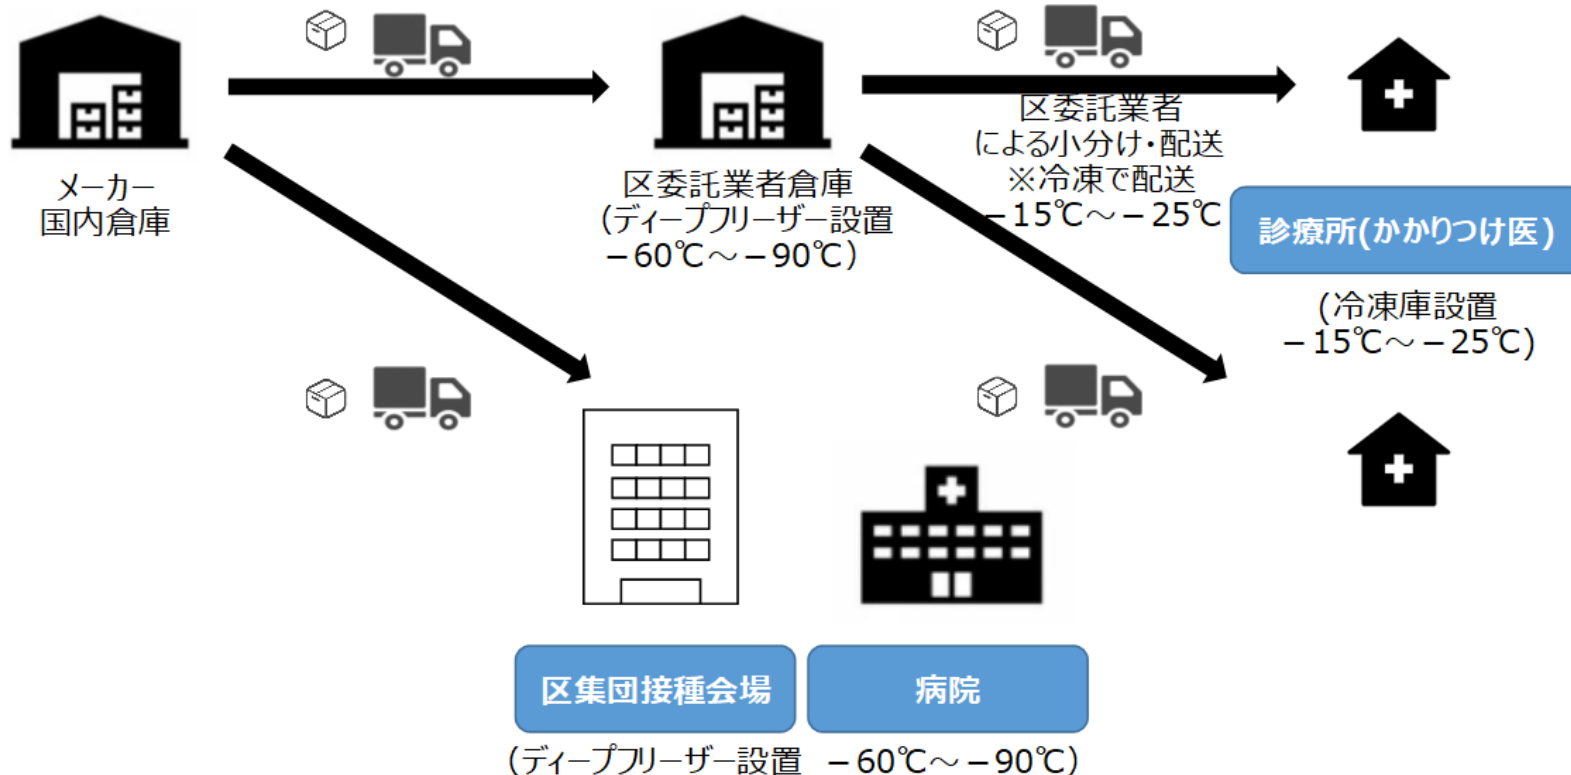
メーカー
国内倉庫

区委託業者倉庫
（ディープフリーザー設置
－60℃～－90℃）

区委託業者
による小分け・配送
※冷凍で配送
－15℃～－25℃

診療所（かかりつけ医）

（冷凍庫設置
－15℃～－25℃）

区集団接種会場

病院

（ディープフリーザー設置　－60℃～－90℃）